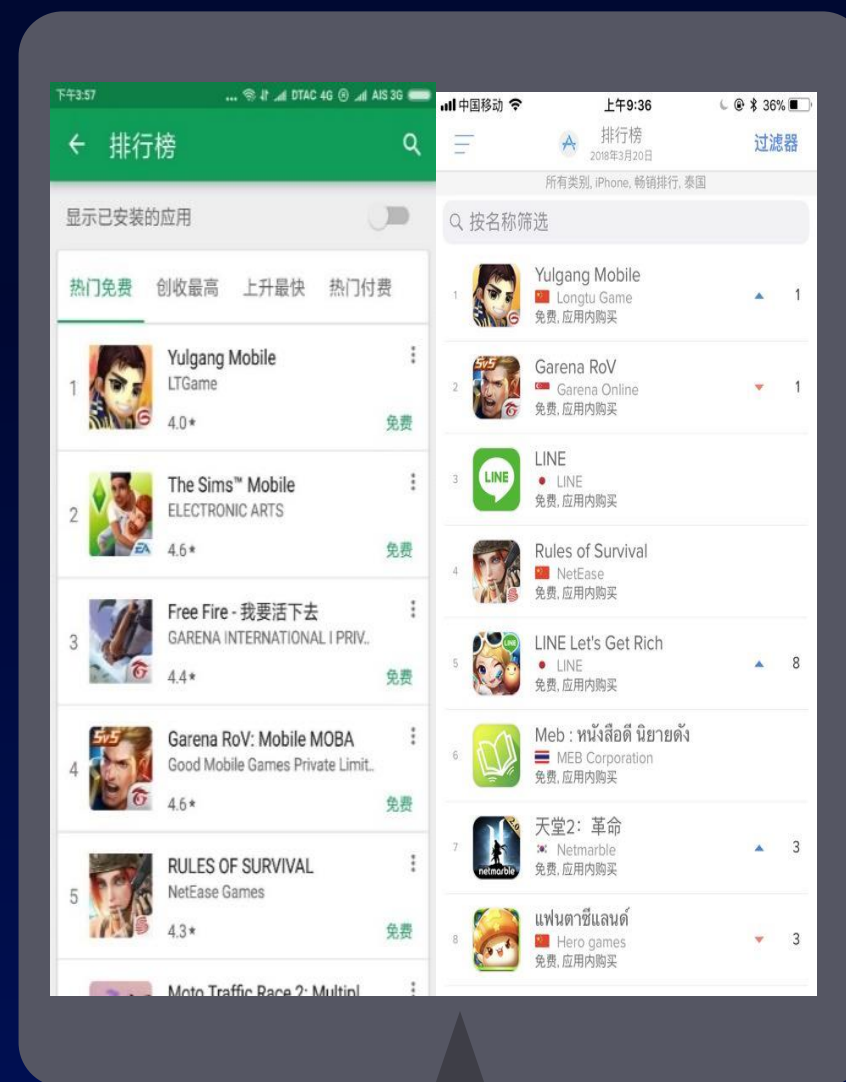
下午3:57 ... DTAC 4G AIS 3G

← 排行榜

显示已安装的应用

热门免费 创收最高 上升最快 热门付费

1 Yulgang Mobile
LTGame
4.0★ 免费

2 The Sims™ Mobile
ELECTRONIC ARTS
4.6★ 免费

3 Free Fire - 我要活下去
GARENA INTERNATIONAL I PRIV..
4.4★ 免费

4 Garena RoV: Mobile MOBA
Good Mobile Games Private Limit..
4.6★ 免费

5 RULES OF SURVIVAL
NetEase Games
4.3★ 免费

Moto Traffic Race 2: Multipl

中国移动 上午9:36 36%

排行榜
2018年3月20日
过滤器

所有类别, iPhone, 畅销排行, 泰国

按名称筛选

1 Yulgang Mobile
Longtu Game
免费, 应用内购买
1

2 Garena RoV
Garena Online
免费, 应用内购买
1

3 LINE
LINE
免费, 应用内购买

4 Rules of Survival
NetEase
免费, 应用内购买

5 LINE Let's Get Rich
LINE
免费, 应用内购买
8

6 Meb : หนังสือดี นิยายดัง
MEB Corporation
免费, 应用内购买

7 天堂2: 革命
Netmarble
免费, 应用内购买
3

8 แฟนตาซีแลนด์
Hero games
免费, 应用内购买
3